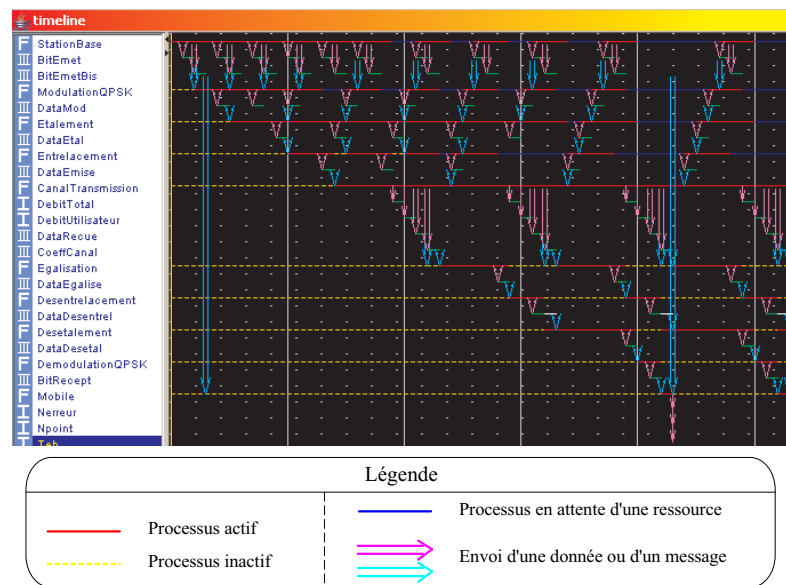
timeline

F StationBase
BitEmet
BitEmetBis
F ModulationQPSK
DataMod
F Etalement
DataEtal
F Entrelacement
DataEmise
F CanalTransmission
I DebitTotal
I DebitUtilisateur
DataRecue
CoeffCanal
F Egalisation
DataEgalise
F Desentrelacement
DataDesentrel
F Desetalement
DataDesetal
F DemodulationQPSK
BitRecept
F Mobile
I Nerreur
I Npoint
Teb

Légende

Processus actif
Processus inactif
Processus en attente d'une ressource
Envoi d'une donnée ou d'un message